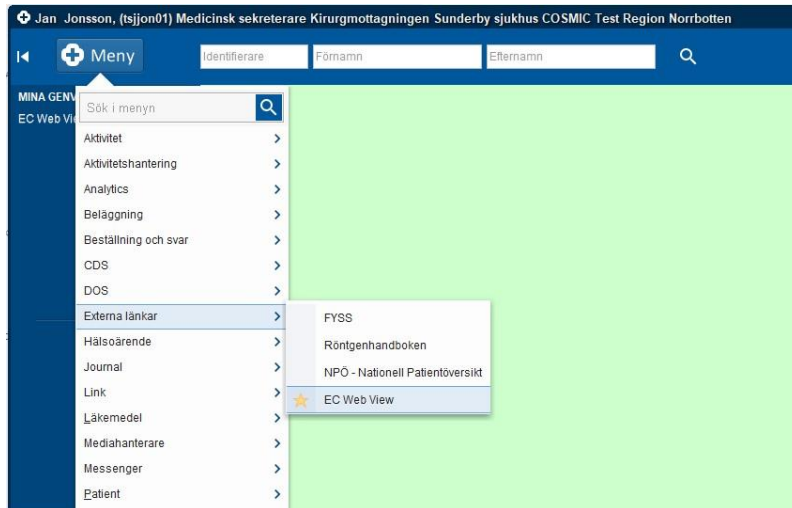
Jan Jonsson, (tsjjon01) Medicinsk sekreterare Kirurgmottagningen Sunderby sjukhus COSMIC Test Region Norrbotten

Meny

Identifierare

Förnamn

Efternamn

MINA GENV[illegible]

EC Web Vi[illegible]

Sök i menyn

Aktivitet

Aktivitetshantering

Analytics

Beläggning

Beställning och svar

CDS

DOS

Externa länkar

Hälsoärende

Journal

Link

Läkemedel

Mediahanterare

Messenger

Patient

FYSS

Röntgenhandboken

NPÖ - Nationell Patientöversikt

EC Web View